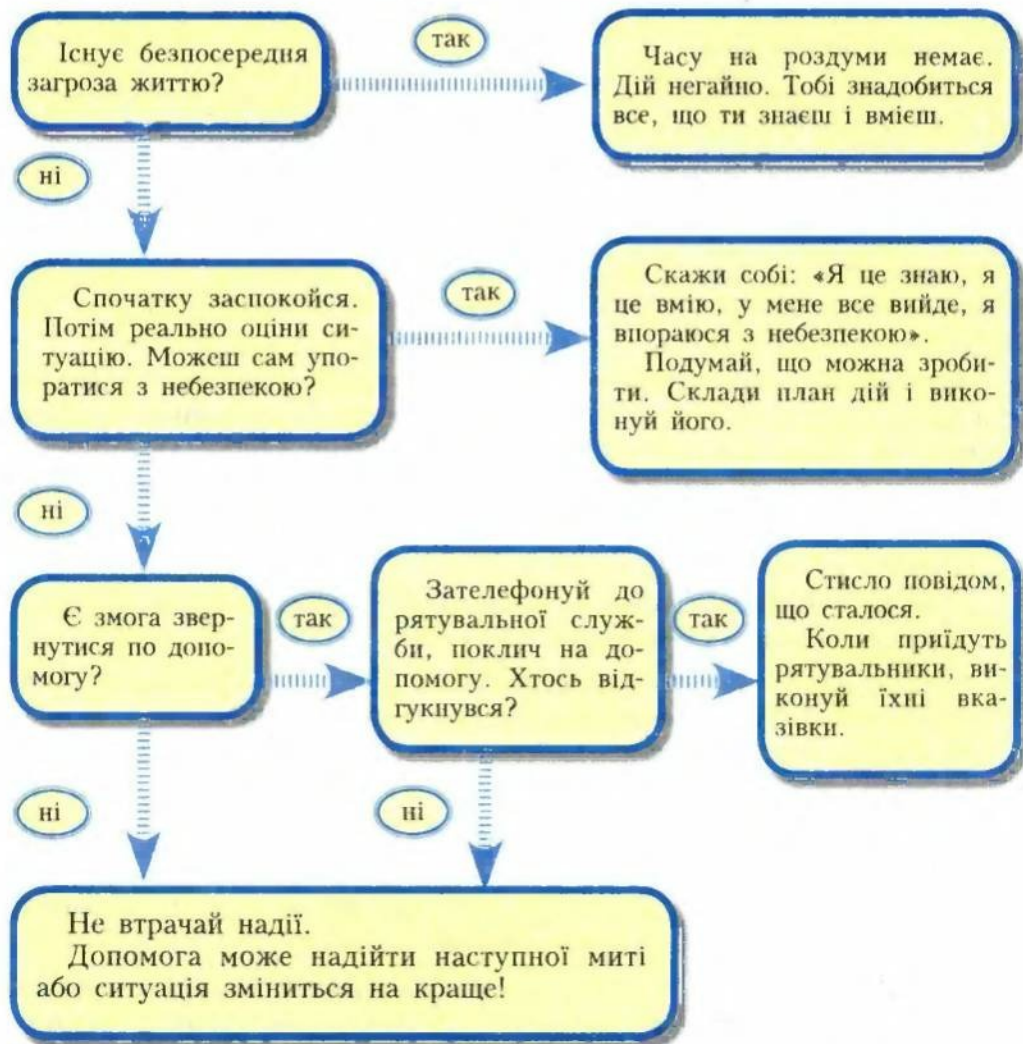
Існує безпосередня загроза життю?

так

Часу на роздуми немає. Дій негайно. Тобі знадобиться все, що ти знаєш і вмієш.

ні

Спочатку заспокойся. Потім реально оціни ситуацію. Можеш сам упоратися з небезпекою?

так

Скажи собі: «Я це знаю, я це вмію, у мене все вийде, я впораюся з небезпекою».

Подумай, що можна зробити. Склади план дій і виконуй його.

ні

Є змога звернутися по допомогу?

так

Зателефонуй до рятувальної служби, поклич на допомогу. Хтось відгукнувся?

так

Стисло повідом, що сталося.

Коли приїдуть рятувальники, виконуй їхні вказівки.

ні

ні

Не втрачай надії.

Допомога може надійти наступної миті або ситуація зміниться на краще!